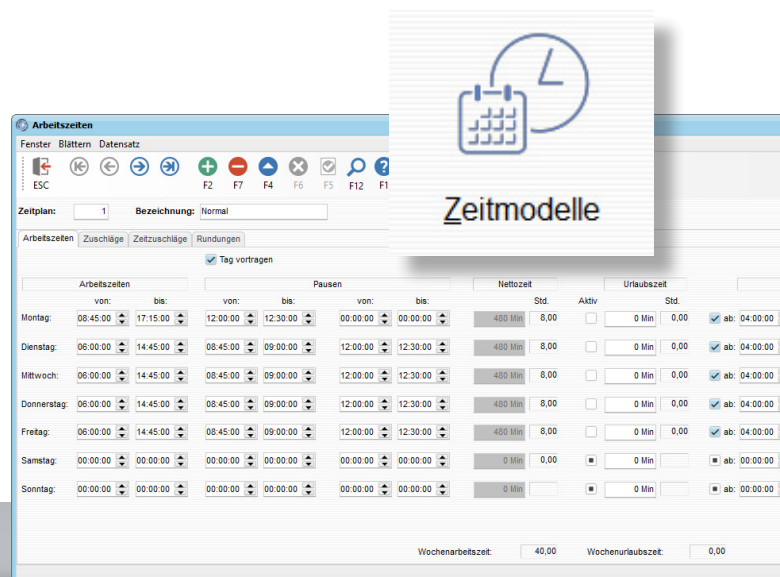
Zeitmodelle

Arbeitszeiten

Fenster Blättern Datensatz

ESC F2 F7 F4 F6 F5 F12 F1

Zeitplan: 1 Bezeichnung: Normal

Arbeitszeiten Zuschläge Zeitzuschläge Rundungen

Tag vortragen

| | Arbeitszeiten von: | bis: | Pausen von: | bis: | von: | bis: | Nettozeit | Std. | Aktiv | Urlaubszeit | Std. | | |
|---|---|---|---|---|---|---|---|---|---|---|---|---|---|
| Montag: | 08:45:00 | 17:15:00 | 12:00:00 | 12:30:00 | 00:00:00 | 00:00:00 | 480 Min | 8,00 | | 0 Min | 0,00 | ab: | 04:00:00 |
| Dienstag: | 06:00:00 | 14:45:00 | 08:45:00 | 09:00:00 | 12:00:00 | 12:30:00 | 480 Min | 8,00 | | 0 Min | 0,00 | ab: | 04:00:00 |
| Mittwoch: | 06:00:00 | 14:45:00 | 08:45:00 | 09:00:00 | 12:00:00 | 12:30:00 | 480 Min | 8,00 | | 0 Min | 0,00 | ab: | 04:00:00 |
| Donnerstag: | 06:00:00 | 14:45:00 | 08:45:00 | 09:00:00 | 12:00:00 | 12:30:00 | 480 Min | 8,00 | | 0 Min | 0,00 | ab: | 04:00:00 |
| Freitag: | 06:00:00 | 14:45:00 | 08:45:00 | 09:00:00 | 12:00:00 | 12:30:00 | 480 Min | 8,00 | | 0 Min | 0,00 | ab: | 04:00:00 |
| Samstag: | 00:00:00 | 00:00:00 | 00:00:00 | 00:00:00 | 00:00:00 | 00:00:00 | 0 Min | 0,00 | | 0 Min | | ab: | 04:00:00 |
| Sonntag: | 00:00:00 | 00:00:00 | 00:00:00 | 00:00:00 | 00:00:00 | 00:00:00 | 0 Min | | | 0 Min | | ab: | 04:00:00 |

Wochenarbeitszeit: 40,00 Wochenurlaubszeit: 0,00